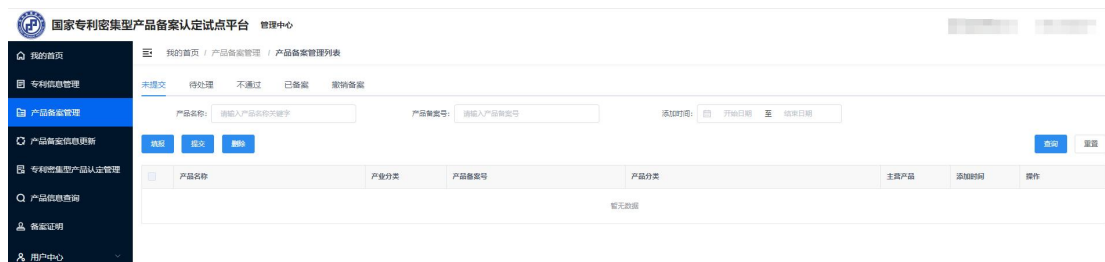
国家专利密集型产品备案认定试点平台 管理中心

我的首页
专利信息管理
产品备案管理
产品备案信息更新
专利密集型产品认定管理
产品信息查询
备案证明
用户中心

我的首页 / 产品备案管理 / 产品备案管理列表

未提交 待处理 不通过 已备案 撤销备案

产品名称: 请输入产品名称关键字
产品备案号: 请输入产品备案号
添加时间: 开始日期 至 结束日期

填报 提交 删除

查询 重置

| | 产品名称 | 产业分类 | 产品备案号 | 产品分类 | 主营产品 | 添加时间 | 操作 |
|---|---|---|---|---|---|---|---|

暂无数据